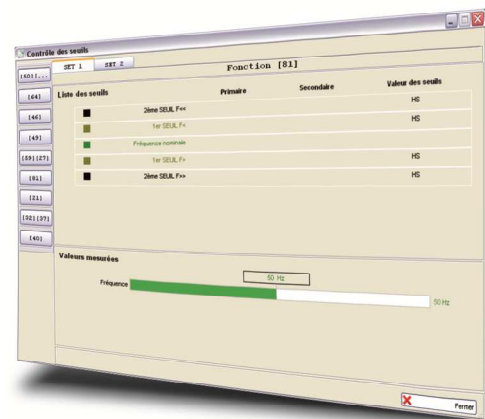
Contrôle des seuils

[60I]...
[64]
[46]
[49]
[59][27]
[81]
[21]
[32][37]
[40]

SET 1
SET 2

Fonction [81]

Liste des seuils

Primaire

Secondaire

Valeur des seuils

2ème SEUIL F<<
HS

1er SEUIL F<
HS

Fréquence nominale

1er SEUIL F>
HS

2ème SEUIL F>>
HS

Valeurs mesurées

50 Hz

Fréquence

50 Hz

Fermer